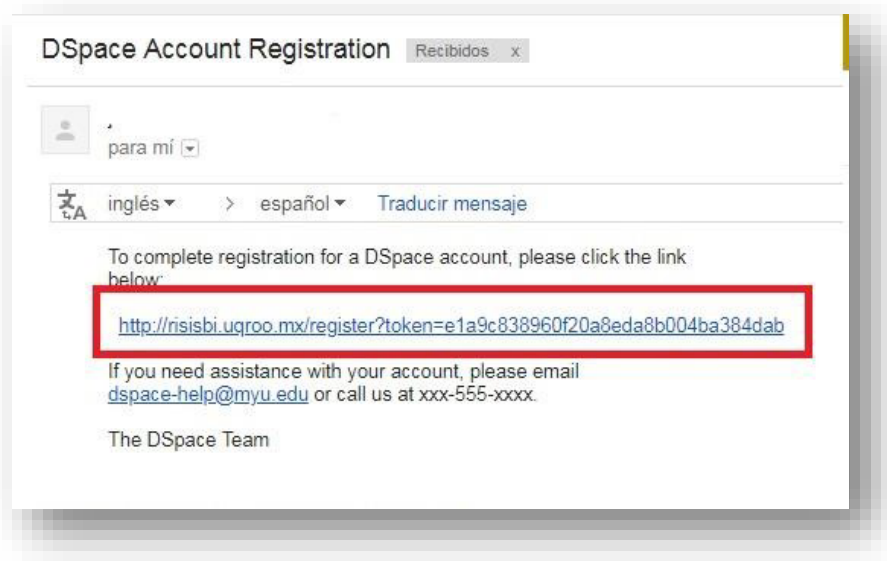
DSpace Account Registration Recibidos x

para mí

inglés > español Traducir mensaje

To complete registration for a DSpace account, please click the link below:

http://risisbi.uqroo.mx/register?token=e1a9c838960f20a8eda8b004ba384dab

If you need assistance with your account, please email dspace-help@myu.edu or call us at xxx-555-xxxx.

The DSpace Team